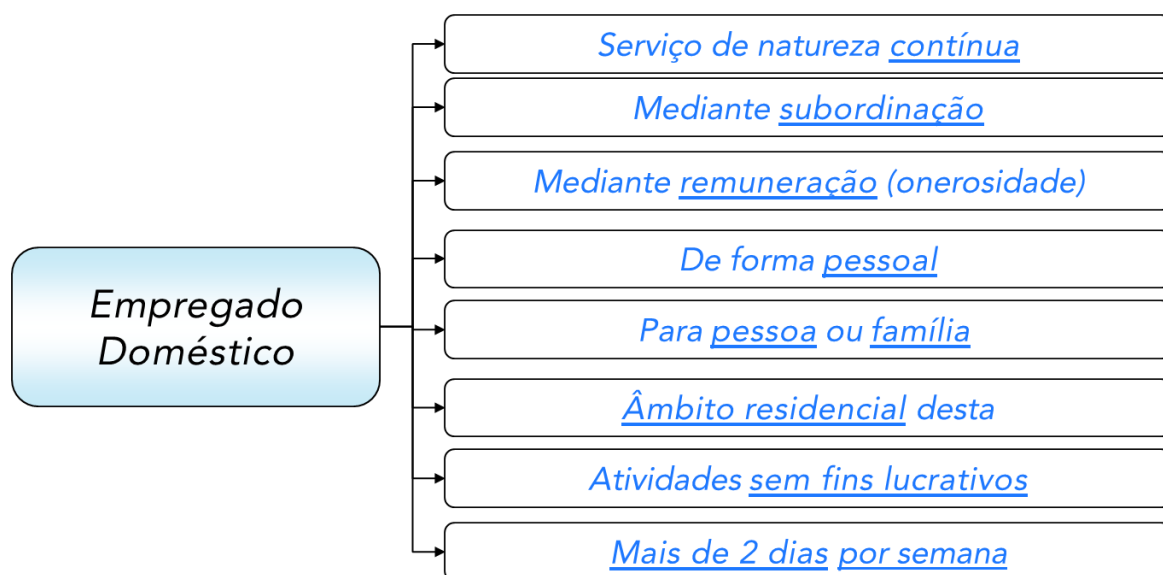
Empregado Doméstico

Serviço de natureza contínua

Mediante subordinação

Mediante remuneração (onerosidade)

De forma pessoal

Para pessoa ou família

Âmbito residencial desta

Atividades sem fins lucrativos

Mais de 2 dias por semana